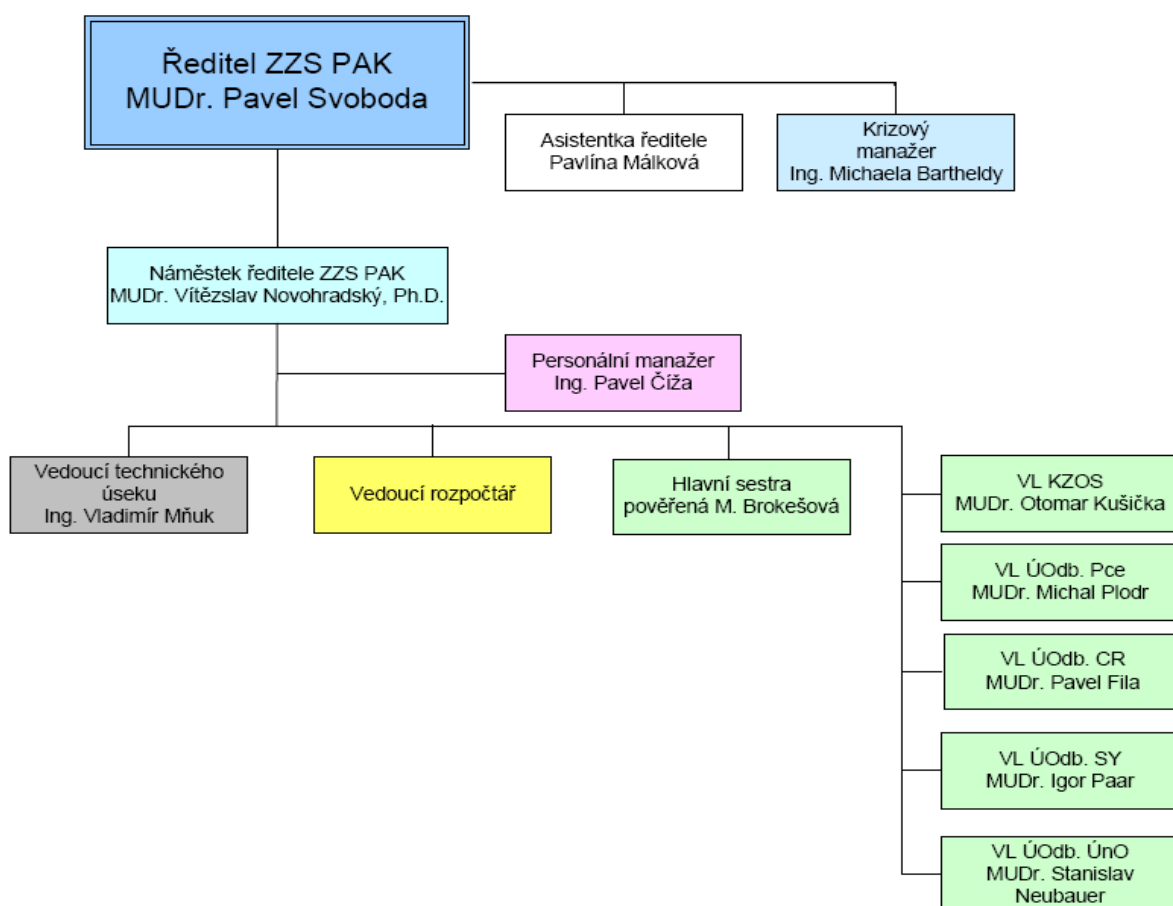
Ředitel ZZS PAK
MUDr. Pavel Svoboda

Asistentka ředitele
Pavlína Málková

Krizový manažer
Ing. Michaela Bartheldy

Náměstek ředitele ZZS PAK
MUDr. Vítězslav Novohradský, Ph.D.

Personální manažer
Ing. Pavel Číža

Vedoucí technického úseku
Ing. Vladimír Mňuk

Vedoucí rozpočtář

Hlavní sestra
pověřená M. Brokešová

VL KZOS
MUDr. Otomar Kušička

VL ÚOdb. Pce
MUDr. Michal Plodr

VL ÚOdb. CR
MUDr. Pavel Fila

VL ÚOdb. SY
MUDr. Igor Paar

VL ÚOdb. ÚnO
MUDr. Stanislav Neubauer